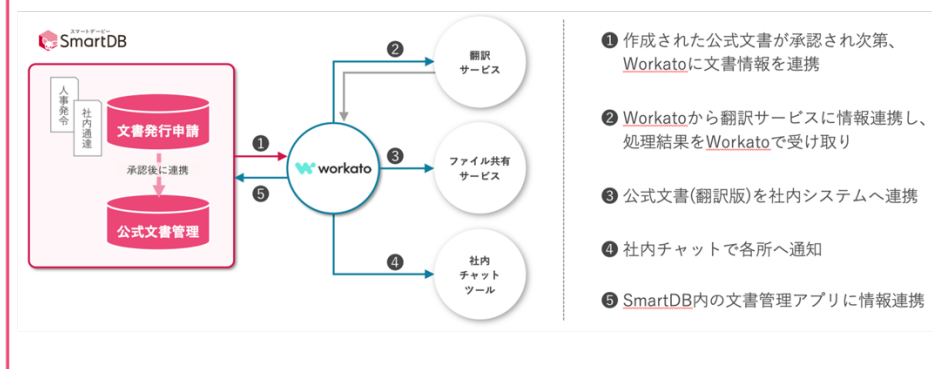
スマートデービー
SmartDB

人事発令

社内通達

文書発行申請

承認後に連携

公式文書管理

❶

❺

workato

❷

翻訳
サービス

❸

ファイル共有
サービス

❹

社内
チャット
ツール

❶ 作成された公式文書が承認され次第、Workatoに文書情報を連携

❷ Workatoから翻訳サービスに情報連携し、処理結果をWorkatoで受け取り

❸ 公式文書(翻訳版)を社内システムへ連携

❹ 社内チャットで各所へ通知

❺ SmartDB内の文書管理アプリに情報連携